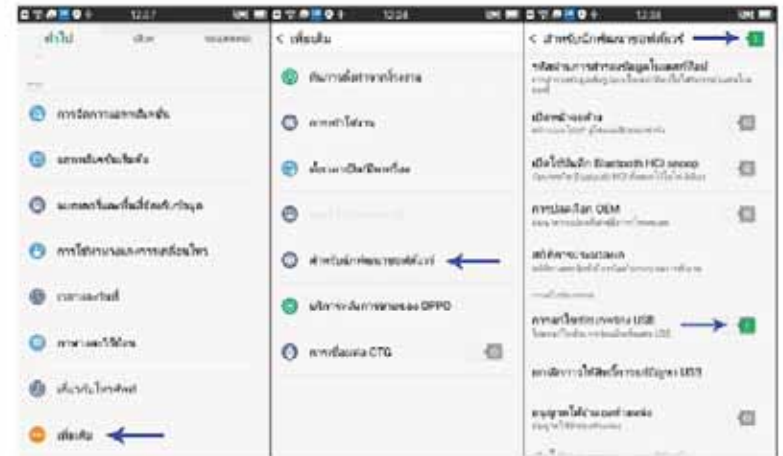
12:07

ทั่วไป

การจัดการแอปพลิเคชัน

แอปพลิเคชันโคลน

แอปพลิเคชันที่ใช้ร่วมกับระบบ

การใช้งานแบตเตอรี่

วันที่และเวลา

ภาษาและการป้อนข้อมูล

เกี่ยวกับโทรศัพท์

เพิ่มเติม

12:08

< เพิ่มเติม

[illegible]

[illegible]

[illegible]

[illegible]

สำหรับนักพัฒนาซอฟต์แวร์

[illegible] OPPO

การเชื่อมต่อ CTG

12:08

< สำหรับนักพัฒนาซอฟต์แวร์

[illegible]

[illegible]

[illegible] Bluetooth HCI snoop

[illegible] OEM

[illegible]

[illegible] USB

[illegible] USB

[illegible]